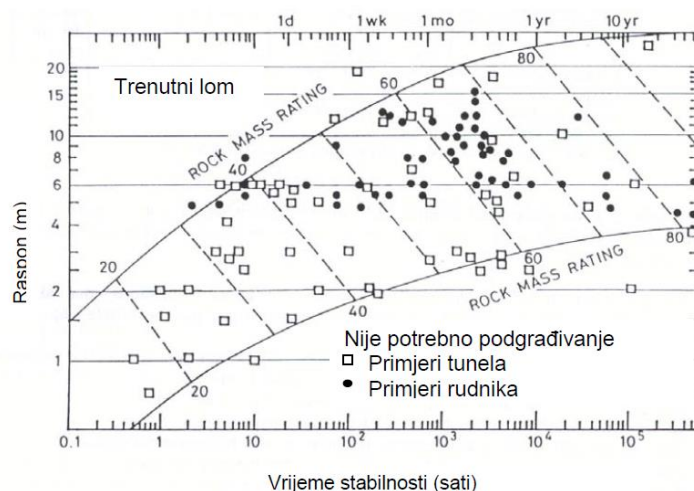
1d 1wk 1mo 1yr 10yr

20
15
10
8
6
4
2
1

Raspon (m)

Trenutni lom

ROCK MASS RATING

20
40
60
80

ROCK MASS RATING

20
40
60
80

Nije potrebno podgrađivanje
□ Primjeri tunela
● Primjeri rudnika

0.1 1 10 $10^2$ $10^3$ $10^4$ $10^5$

Vrijeme stabilnosti (sati)